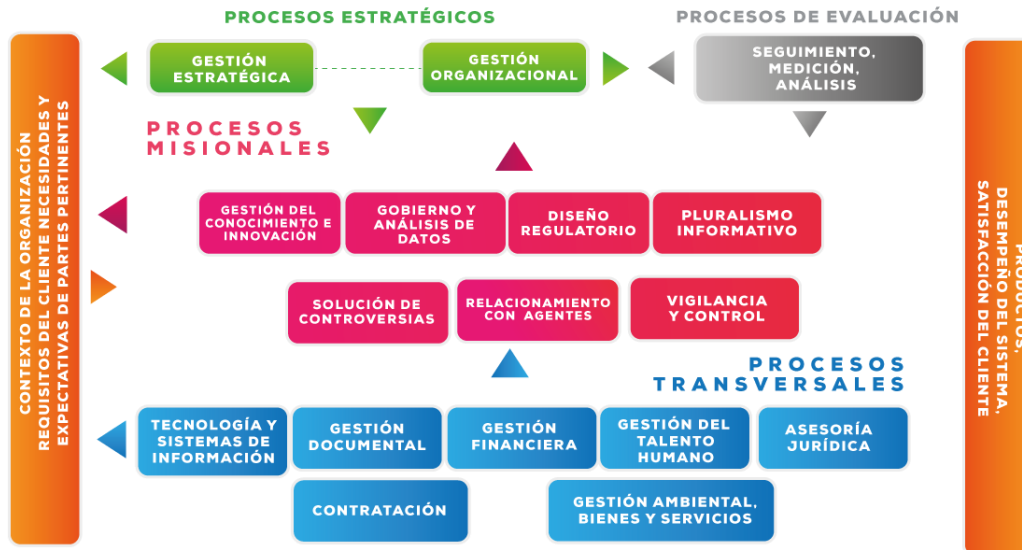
PROCESOS ESTRATÉGICOS

PROCESOS DE EVALUACIÓN

CONTEXTO DE LA ORGANIZACIÓN
REQUISITOS DEL CLIENTE NECESIDADES Y EXPECTATIVAS DE PARTES PERTINENTES

GESTIÓN ESTRATÉGICA

GESTIÓN ORGANIZACIONAL

SEGUIMIENTO, MEDICIÓN, ANÁLISIS

PRODUCTOS, DESEMPEÑO DEL SISTEMA, SATISFACCIÓN DEL CLIENTE

PROCESOS MISIONALES

GESTIÓN DEL CONOCIMIENTO E INNOVACIÓN

GOBIERNO Y ANÁLISIS DE DATOS

DISEÑO REGULATORIO

PLURALISMO INFORMATIVO

SOLUCIÓN DE CONTROVERSIAS

RELACIONAMIENTO CON AGENTES

VIGILANCIA Y CONTROL

PROCESOS TRANSVERSALES

TECNOLOGÍA Y SISTEMAS DE INFORMACIÓN

GESTIÓN DOCUMENTAL

GESTIÓN FINANCIERA

GESTIÓN DEL TALENTO HUMANO

ASESORÍA JURÍDICA

CONTRATACIÓN

GESTIÓN AMBIENTAL, BIENES Y SERVICIOS